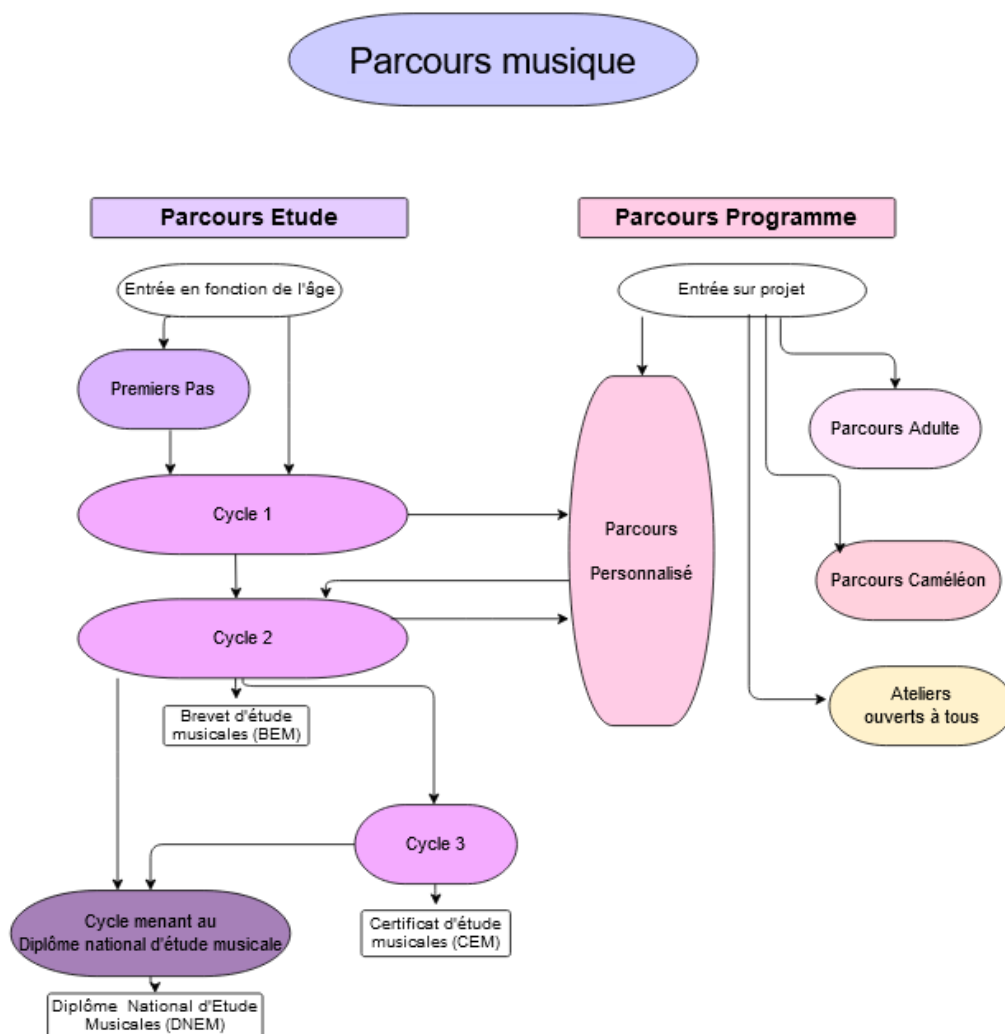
Parcours musique

Parcours Etude

Parcours Programme

Entrée en fonction de l'âge

Premiers Pas

Cycle 1

Cycle 2

Brevet d'étude musicales (BEM)

Cycle 3

Certificat d'étude musicales (CEM)

Cycle menant au Diplôme national d'étude musicale

Diplôme National d'Etude Musicales (DNEM)

Entrée sur projet

Parcours Personnalisé

Parcours Adulte

Parcours Caméléon

Ateliers ouverts à tous